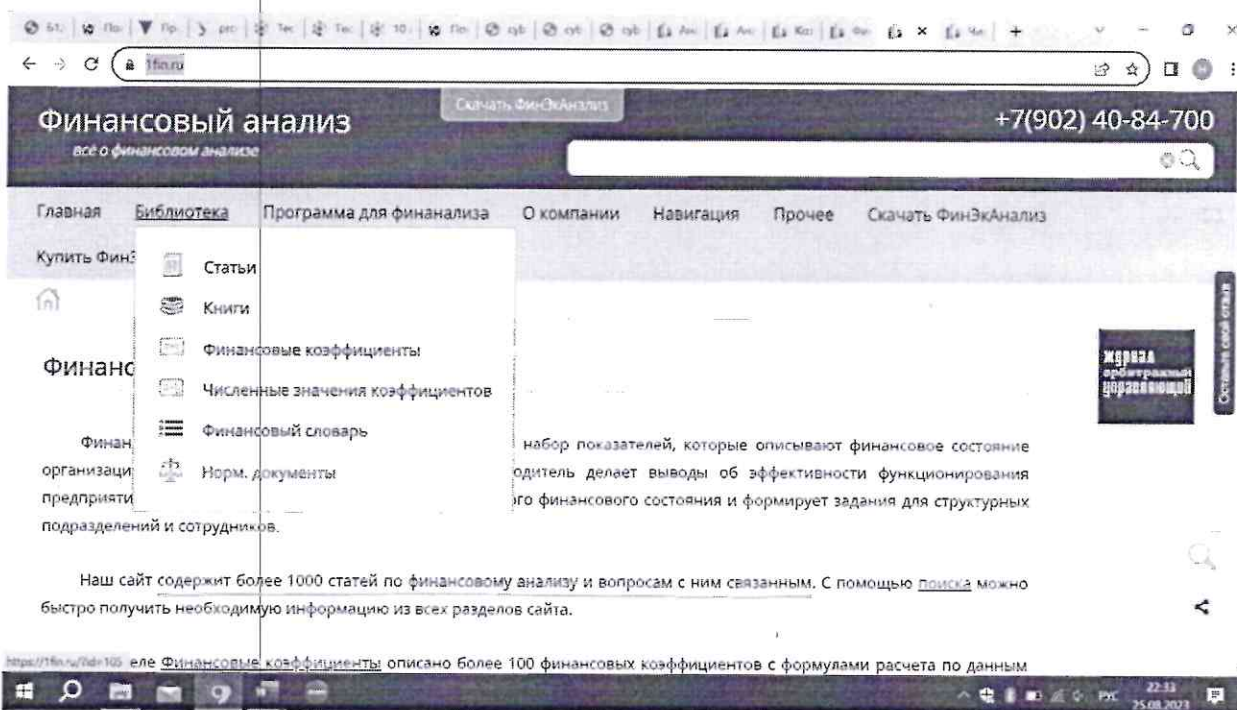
1fin.ru

Скачать ФинЭкАнализ

Финансовый анализ
все о финансовом анализе

+7(902) 40-84-700

Главная Библиотека Программа для финанализа О компании Навигация Прочее Скачать ФинЭкАнализ

Купить ФинЭ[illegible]

Статьи
Книги
Финансовые коэффициенты
Численные значения коэффициентов
Финансовый словарь
Норм. документы

Финанс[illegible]

Журнал арбитражный управляющий

Оставьте свой отзыв

Финан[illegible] набор показателей, которые описывают финансовое состояние организаци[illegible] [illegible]одитель делает выводы об эффективности функционирования предприяти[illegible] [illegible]го финансового состояния и формирует задания для структурных подразделений и сотрудников.

Наш сайт содержит более 1000 статей по финансовому анализу и вопросам с ним связанным. С помощью поиска можно быстро получить необходимую информацию из всех разделов сайта.

https://1fin.ru/?id=105 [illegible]еле Финансовые коэффициенты описано более 100 финансовых коэффициентов с формулами расчета по данным

РУС 22:33 25.08.2023